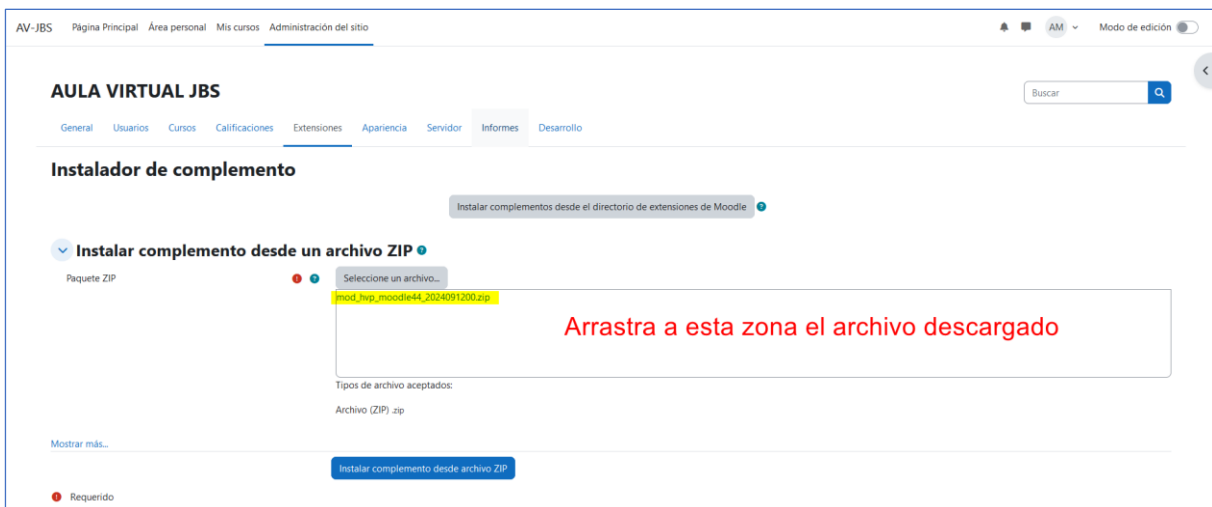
AV-JBS Página Principal Área personal Mis cursos Administración del sitio

AM Modo de edición

AULA VIRTUAL JBS

Buscar

General Usuarios Cursos Calificaciones Extensiones Apariencia Servidor Informes Desarrollo

Instalador de complemento

Instalar complementos desde el directorio de extensiones de Moodle

Instalar complemento desde un archivo ZIP

Paquete ZIP

Seleccione un archivo...

mod_hvp_moodle44_2024091200.zip

Arrastra a esta zona el archivo descargado

Tipos de archivo aceptados:

Archivo (ZIP) .zip

Mostrar más...

Instalar complemento desde archivo ZIP

Requerido